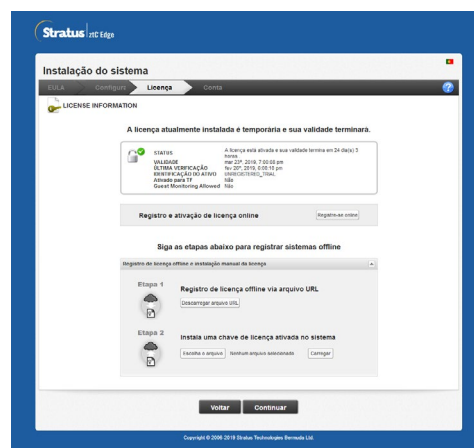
Stratus ztC Edge

Instalação do sistema

EULA Configurar Licença Conta

LICENSE INFORMATION

A licença atualmente instalada é temporária e sua validade terminará.

| | |
|---|---|
| STATUS | A licença está ativada e sua validade termina em 24 dia(s) 3 horas |
| VALIDADE | mar 20º, 2019, 7:00:00 pm |
| ÚLTIMA VERIFICAÇÃO | fev 20º, 2019, 6:00:10 pm |
| IDENTIFICAÇÃO DO ATIVO | UNREGISTERED_TRIAL |
| Ativado para TF | Não |
| Guest Monitoring Allowed | Não |

Registro e ativação de licença online Registre-se online

Siga as etapas abaixo para registrar sistemas offline

Registro de licença offline e instalação manual da licença

Etapa 1
Registro de licença offline via arquivo URL
Descarregar arquivo URL

Etapa 2
Instala uma chave de licença ativada no sistema
Escolha o arquivo Nenhum arquivo selecionado Carregar

Voltar Continuar

Copyright © 2006-2019 Stratus Technologies Bermuda Ltd.